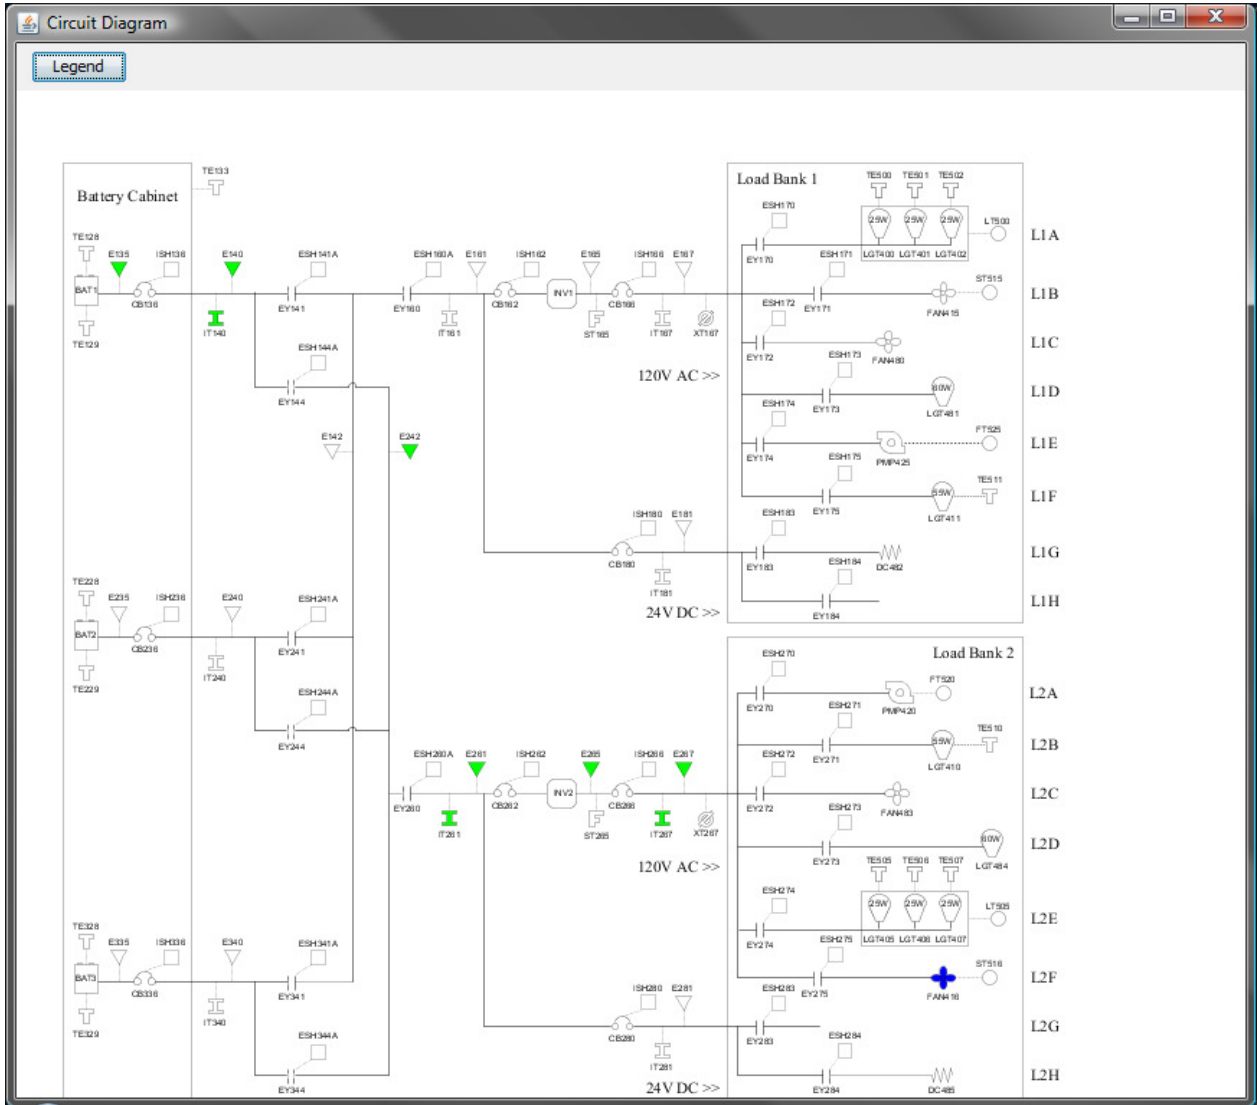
Circuit Diagram

Legend

Battery Cabinet

TE133

TE128 E135 ISH136 E140 ESH141A ESH160A E161 ISH162 E165 ISH166 E167

BAT1 CB136 IT140 EY141 EY160 IT161 CB162 INV1 ST165 CB166 IT167 XT167

TE129

ESH144A

EY144

120V AC >>

E142 E242

ISH180 E181

CB180 IT181

24V DC >>

TE228 E235 ISH236 E240 ESH241A

BAT2 CB236 IT240 EY241

TE229

ESH244A

EY244

ESH260A E261 ISH262 E265 ISH266 E267

EY260 IT261 CB262 INV2 ST265 CB266 IT267 XT267

120V AC >>

TE328 E335 ISH336 E340 ESH341A

BAT3 CB336 IT340 EY341

TE329

ESH344A

EY344

ISH280 E281

CB280 IT281

24V DC >>

Load Bank 1

TE500 TE501 TE502

25W 25W 25W LT500

ESH170

EY170 ESH171 LGT400 LGT401 LGT402 L1A

ESH172 EY171 ST515 FAN415 L1B

EY172 ESH173 FAN480 L1C

ESH174 EY173 80W LGT481 L1D

EY174 ESH175 FT525 PMP425 L1E

EY175 65W TE511 LGT411 L1F

ESH183

EY183 ESH184 DC482 L1G

EY184 L1H

Load Bank 2

ESH270 FT520

EY270 ESH271 PMP420 L2A

ESH272 EY271 65W TE510 LGT410 L2B

EY272 ESH273 FAN483 L2C

EY273 80W LGT484 L2D

TE505 TE506 TE507

ESH274 25W 25W 25W LT505

EY274 ESH275 LGT405 LGT406 LGT407 L2E

ESH283 EY275 ST516 FAN416 L2F

EY283 ESH284 L2G

EY284 DC485 L2H